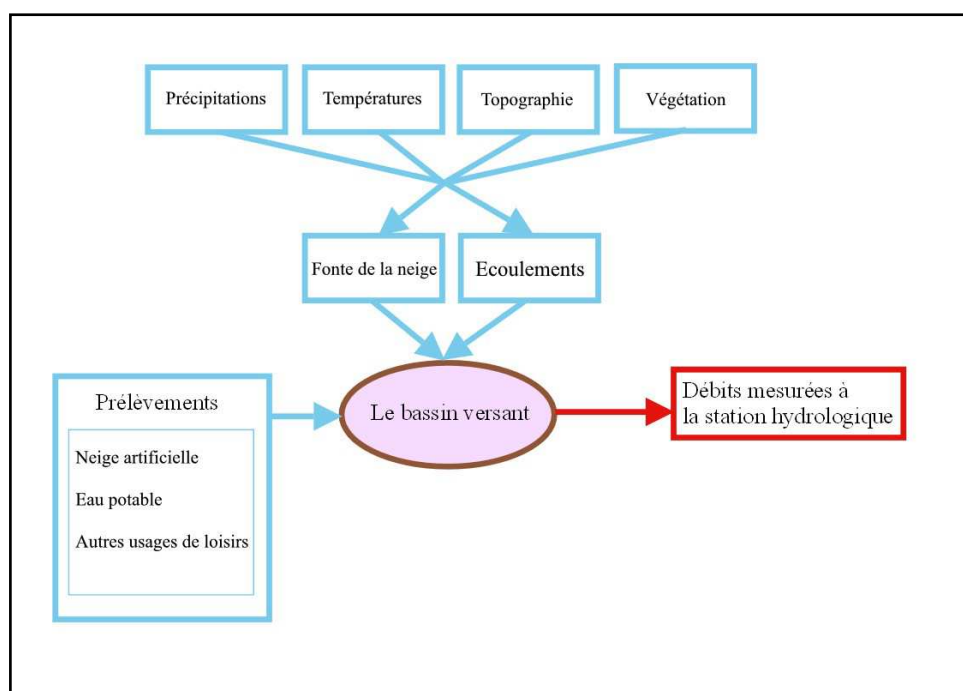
Précipitations

Températures

Topographie

Végétation

Fonte de la neige

Ecoulements

Prélèvements

Neige artificielle

Eau potable

Autres usages de loisirs

Le bassin versant

Débits mesurées à la station hydrologique